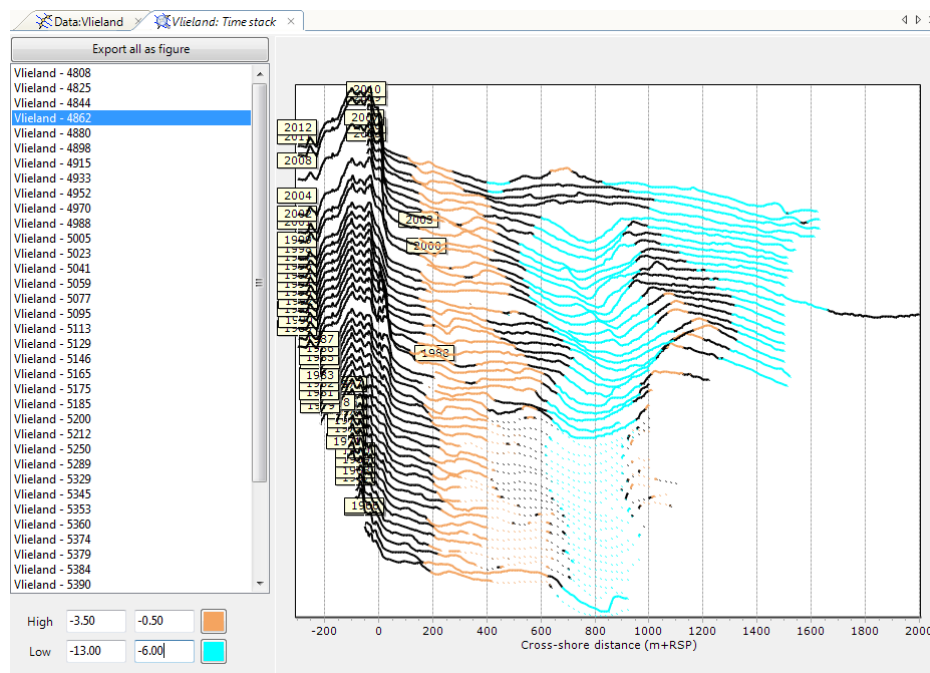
Data:Vlieland
Vlieland: Time stack ×

Export all as figure

Vlieland - 4808
Vlieland - 4825
Vlieland - 4844
Vlieland - 4862
Vlieland - 4880
Vlieland - 4898
Vlieland - 4915
Vlieland - 4933
Vlieland - 4952
Vlieland - 4970
Vlieland - 4988
Vlieland - 5005
Vlieland - 5023
Vlieland - 5041
Vlieland - 5059
Vlieland - 5077
Vlieland - 5095
Vlieland - 5113
Vlieland - 5129
Vlieland - 5146
Vlieland - 5165
Vlieland - 5175
Vlieland - 5185
Vlieland - 5200
Vlieland - 5212
Vlieland - 5250
Vlieland - 5289
Vlieland - 5329
Vlieland - 5345
Vlieland - 5353
Vlieland - 5360
Vlieland - 5374
Vlieland - 5379
Vlieland - 5384
Vlieland - 5390

High -3.50 -0.50
Low -13.00 -6.00

2010
2012
2008
2004
2003
2000
1988
1983
1965

-200 0 200 400 600 800 1000 1200 1400 1600 1800 2000
Cross-shore distance (m+RSP)